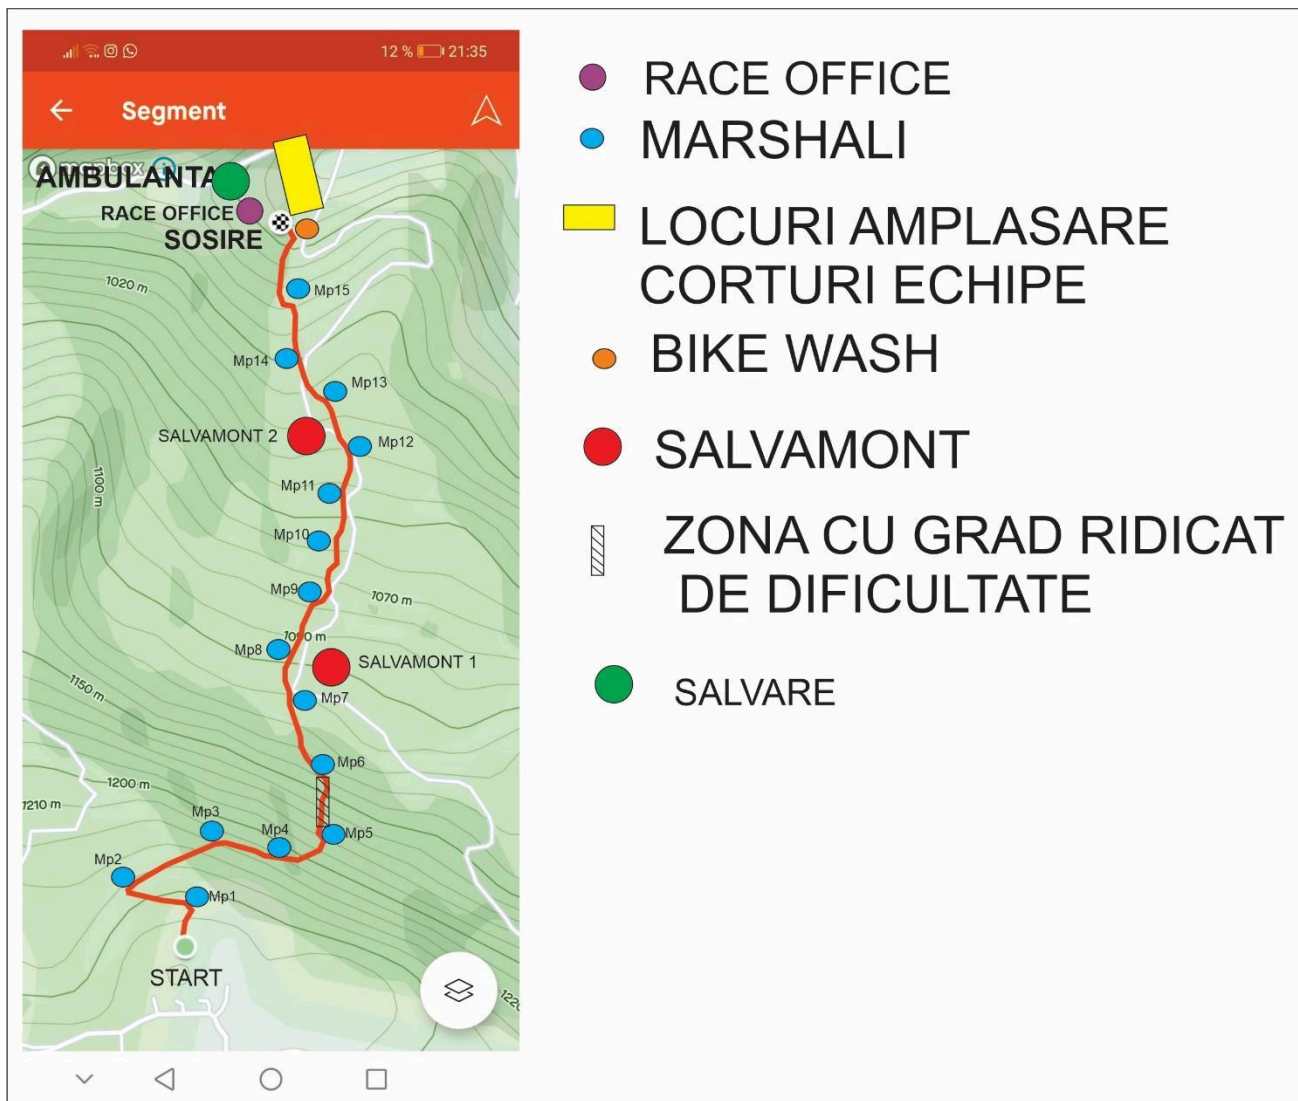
12 % 21:35

Segment

mapbox

AMBULANTA

RACE OFFICE

SOSIRE

1020 m

Mp15

Mp14

Mp13

SALVAMONT 2

Mp12

1100 m

Mp11

Mp10

Mp9

1070 m

10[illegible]0 m

Mp8

SALVAMONT 1

1150 m

Mp7

Mp6

1200 m

1210 m

Mp3

Mp4

Mp5

Mp2

Mp1

START

122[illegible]

RACE OFFICE

MARSHALI

LOCURI AMPLASARE CORTURI ECHIPE

BIKE WASH

SALVAMONT

ZONA CU GRAD RIDICAT DE DIFICULTATE

SALVARE